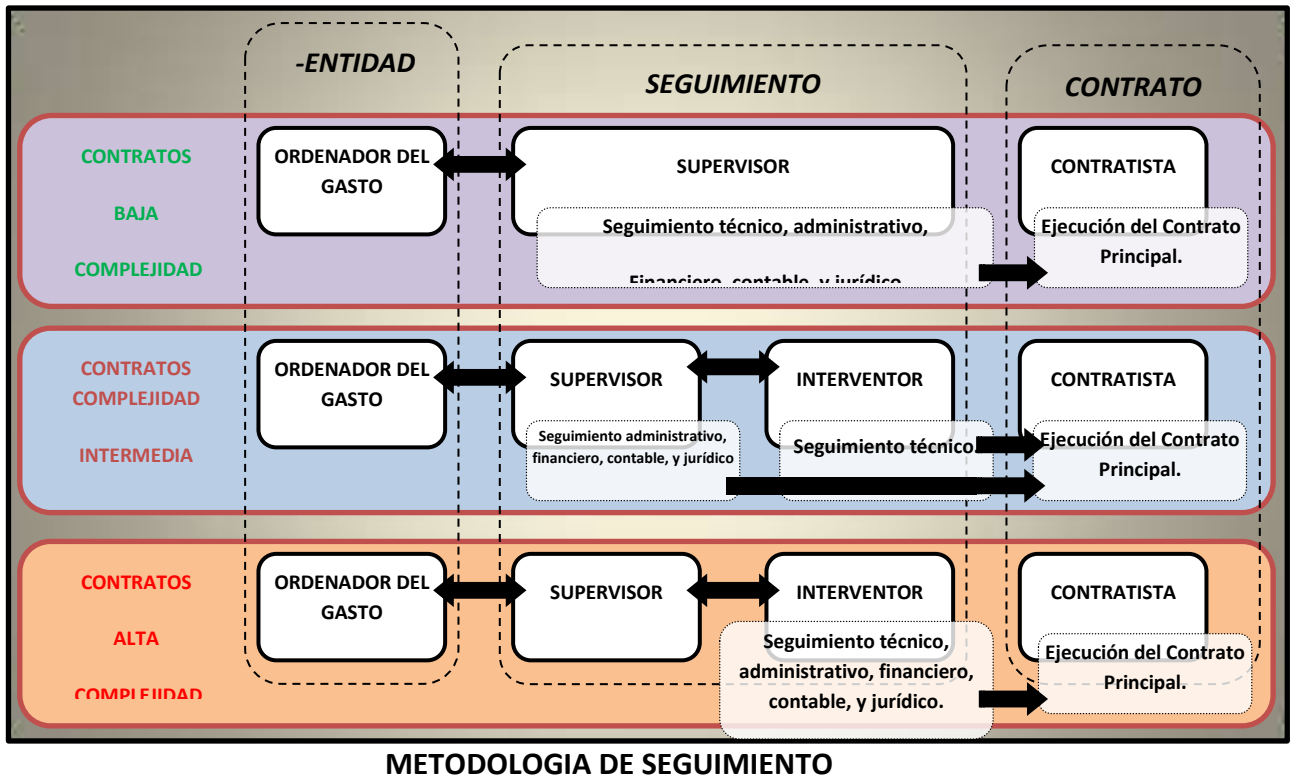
-ENTIDAD

SEGUIMIENTO

CONTRATO

CONTRATOS BAJA COMPLEJIDAD

ORDENADOR DEL GASTO

SUPERVISOR

Seguimiento técnico, administrativo, Financiero, contable, y jurídico

CONTRATISTA

Ejecución del Contrato Principal.

CONTRATOS COMPLEJIDAD INTERMEDIA

ORDENADOR DEL GASTO

SUPERVISOR

Seguimiento administrativo, financiero, contable, y jurídico

INTERVENTOR

Seguimiento técnico

CONTRATISTA

Ejecución del Contrato Principal.

CONTRATOS ALTA COMPLEJIDAD

ORDENADOR DEL GASTO

SUPERVISOR

INTERVENTOR

Seguimiento técnico, administrativo, financiero, contable, y jurídico.

CONTRATISTA

Ejecución del Contrato Principal.

METODOLOGIA DE SEGUIMIENTO